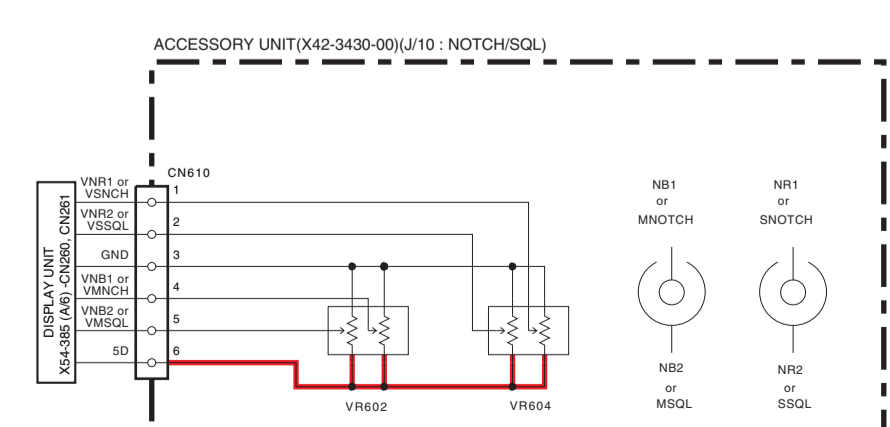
ACCESSORY UNIT(X42-3430-00)(J/10 : NOTCH/SQL)

DISPLAY UNIT
X54-385 (A/6) -CN260, CN261

CN610

VNR1 or VSNCH
VNR2 or VSSQL
GND
VNB1 or VMNCH
VNB2 or VMSQL
5D

1
2
3
4
5
6

VR602
VR604

NB1
or
MNOTCH

NR1
or
SNOTCH

NB2
or
MSQL

NR2
or
SSQL